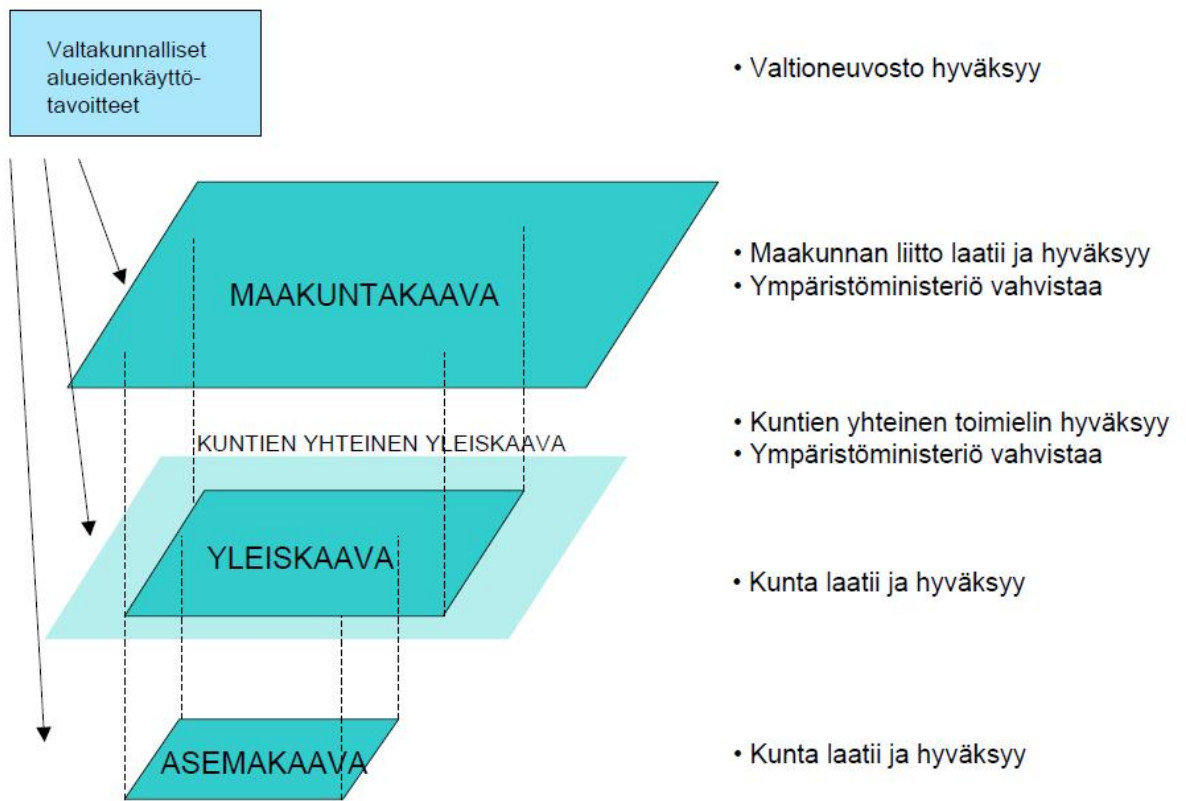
Valtakunnalliset alueidenkäyttötavoitteet

• Valtioneuvosto hyväksyy

MAAKUNTAKAAVA

• Maakunnan liitto laatii ja hyväksyy
• Ympäristöministeriö vahvistaa

KUNTIEN YHTEINEN YLEISKAAVA

• Kuntien yhteinen toimielin hyväksyy
• Ympäristöministeriö vahvistaa

YLEISKAAVA

• Kunta laatii ja hyväksyy

ASEMAKAAVA

• Kunta laatii ja hyväksyy